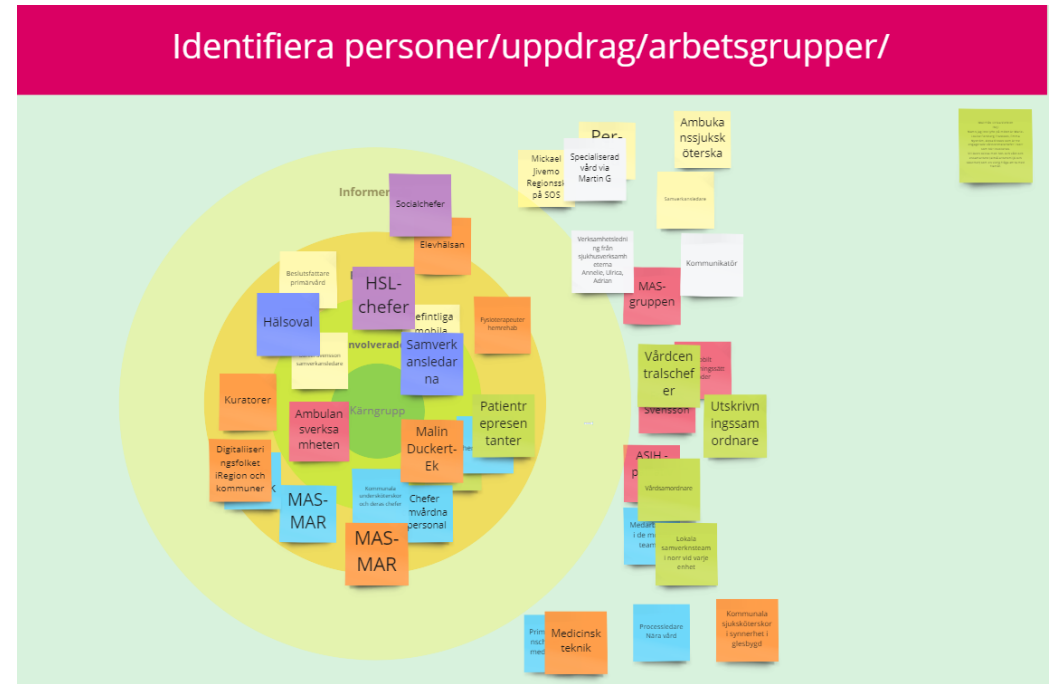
Identifiera personer/uppdrag/arbetsgrupper/

Informera

Socialchefer

Elevhälsan

Beslutsfattare primärvård

HSL-chefer

Hälsoval

Befintliga mobila

Fysioterapeuter hemrehab

Involverade

Samverkansledare

Samverkansledare na

Kärngrupp

Kuratorer

Ambulansverksamheten

Malin Duckert-Ek

Patientrepresentanter

Digitaliseringsfolket iRegion och kommuner

MAS-MAR

Kommunala undersköterskor och deras chefer

Chefer hemvårdna personal

MAS-MAR

Mickael Jivemo Regionsjukvård på SOS

Per-

Specialiserad vård via Martin G

Ambulanssjuksköterska

Samverkansledare

Verksamhetsledning från sjukhusverksamheterna Annelie, Ulrica, Adrian

Kommunikatör

MAS-gruppen

Vårdcentralschefer

Svensson

Utskrivningssamordnare

ASIH

Vårdsamordnare

Medarbetare i de mobila team

Lokala samverkansteam i norr vid varje enhet

Primärvård

Medicinsk teknik

Processledare Nära vård

Kommunala sjuksköterskor i synnerhet i glesbygd